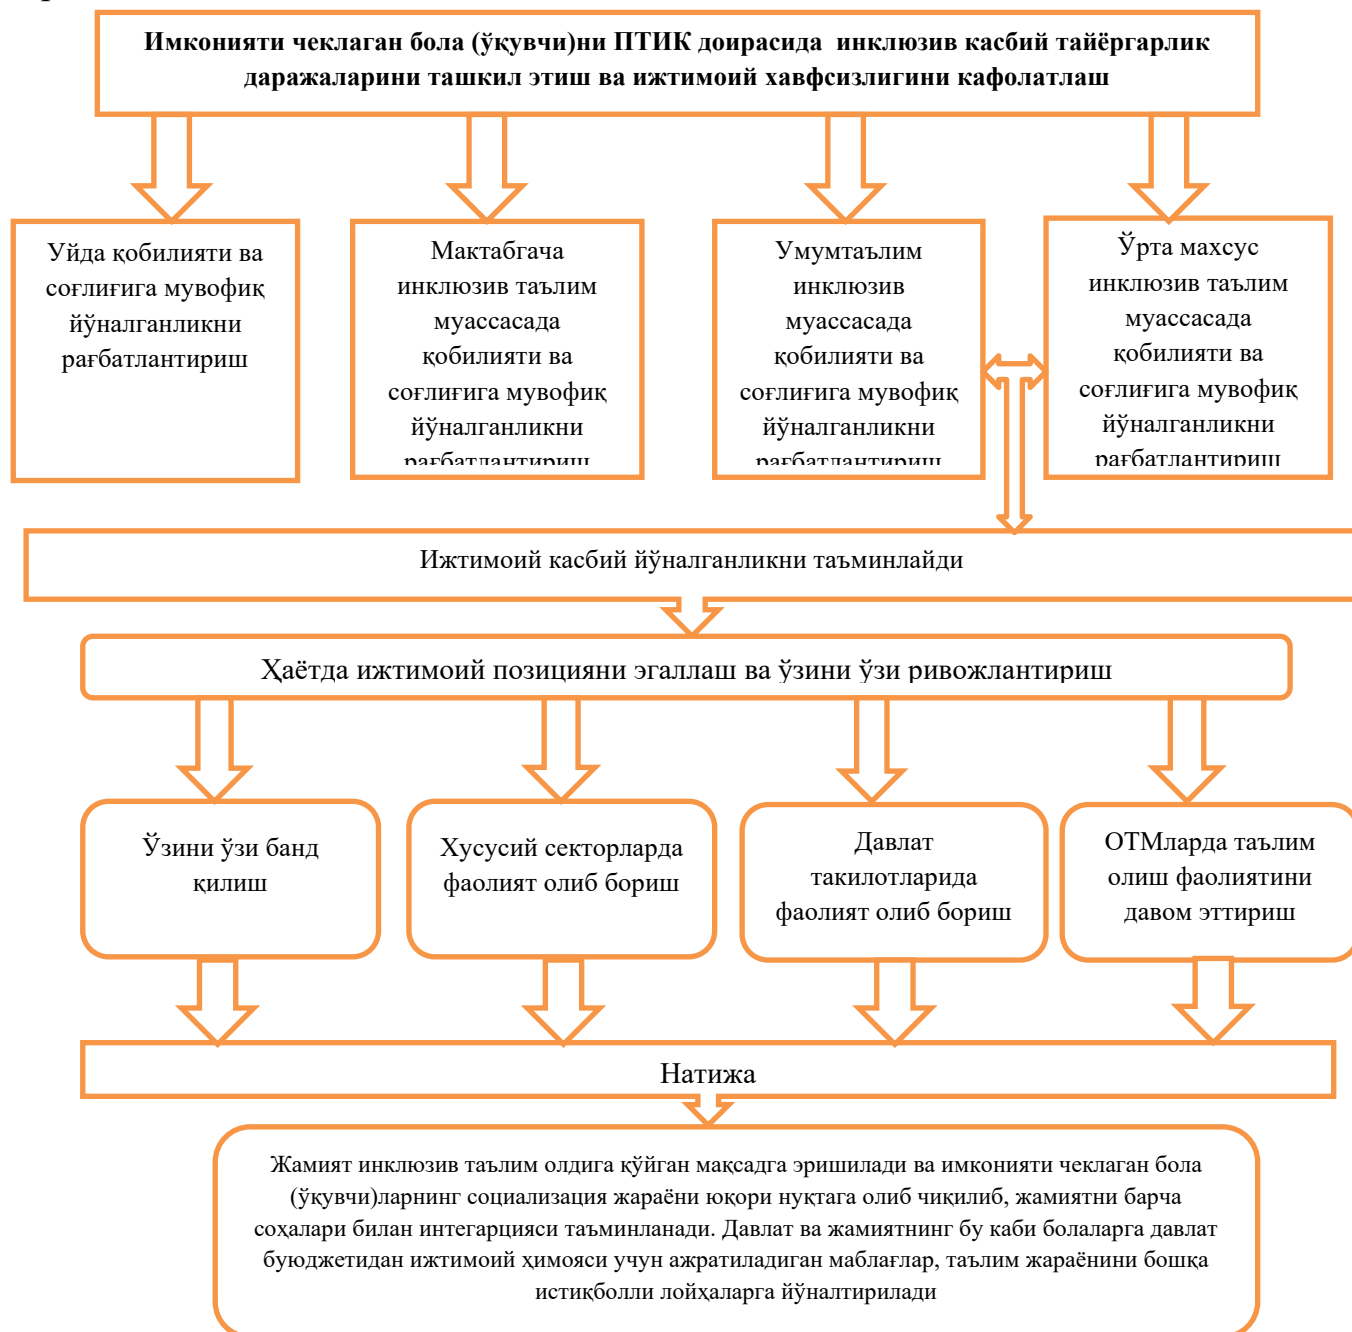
Имконияти чеклаган бола (ўқувчи)ни ПТИК доирасида инклюзив касбий тайёргарлик даражаларини ташкил этиш ва ижтимоий хавфсизлигини кафолатлаш

Уйда қобилияти ва соғлиғига мувофиқ йўналганликни рағбатлантириш

Мактабгача инклюзив таълим муассасада қобилияти ва соғлиғига мувофиқ йўналганликни рағбатлантириш

Умумтаълим инклюзив муассасада қобилияти ва соғлиғига мувофиқ йўналганликни рағбатлантириш

Ўрта махсус инклюзив таълим муассасада қобилияти ва соғлиғига мувофиқ йўналганликни рағбатлантириш

Ижтимоий касбий йўналганликни таъминлайди

Ҳаётда ижтимоий позицияни эгаллаш ва ўзини ўзи ривожлантириш

Ўзини ўзи банд қилиш

Хусусий секторларда фаолият олиб бориш

Давлат такилотларида фаолият олиб бориш

ОТМларда таълим олиш фаолиятини давом эттириш

Натижа

Жамият инклюзив таълим олдига қўйган мақсадга эришилади ва имконияти чеклаган бола (ўқувчи)ларнинг социализация жараёни юқори нуқтага олиб чиқилиб, жамиятни барча соҳалари билан интегарцияси таъминланади. Давлат ва жамиятнинг бу каби болаларга давлат буюджетидан ижтимоий ҳимояси учун ажратиладиган маблағлар, таълим жараёнини бошқа истиқболли лойҳаларга йўналтирилади